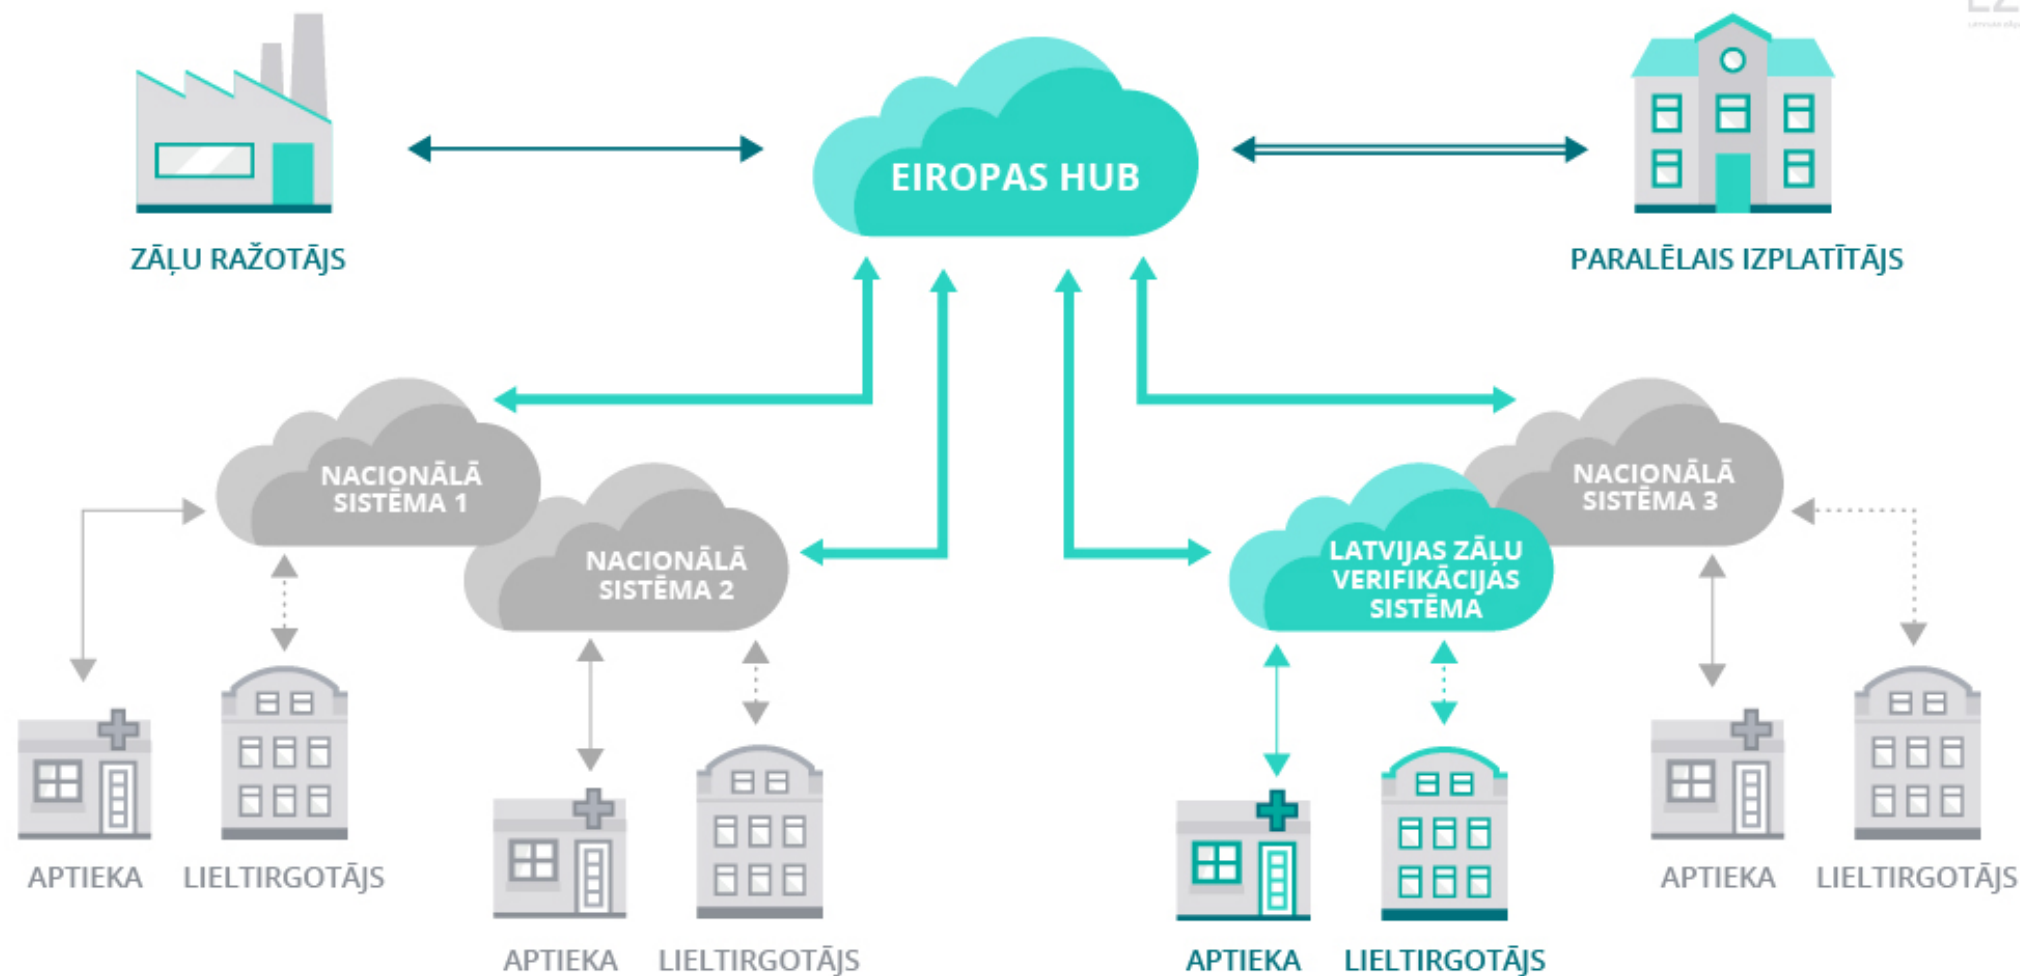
ZĀĻU RAŽOTĀJS

EIROPAS HUB

PARALĒLAIS IZPLATĪTĀJS

NACIONĀLĀ SISTĒMA 1

NACIONĀLĀ SISTĒMA 2

LATVIJAS ZĀĻU VERIFIKĀCIJAS SISTĒMA

NACIONĀLĀ SISTĒMA 3

APTIEKA

LIELTIRGOTĀJS

APTIEKA

LIELTIRGOTĀJS

APTIEKA

LIELTIRGOTĀJS

APTIEKA

LIELTIRGOTĀJS